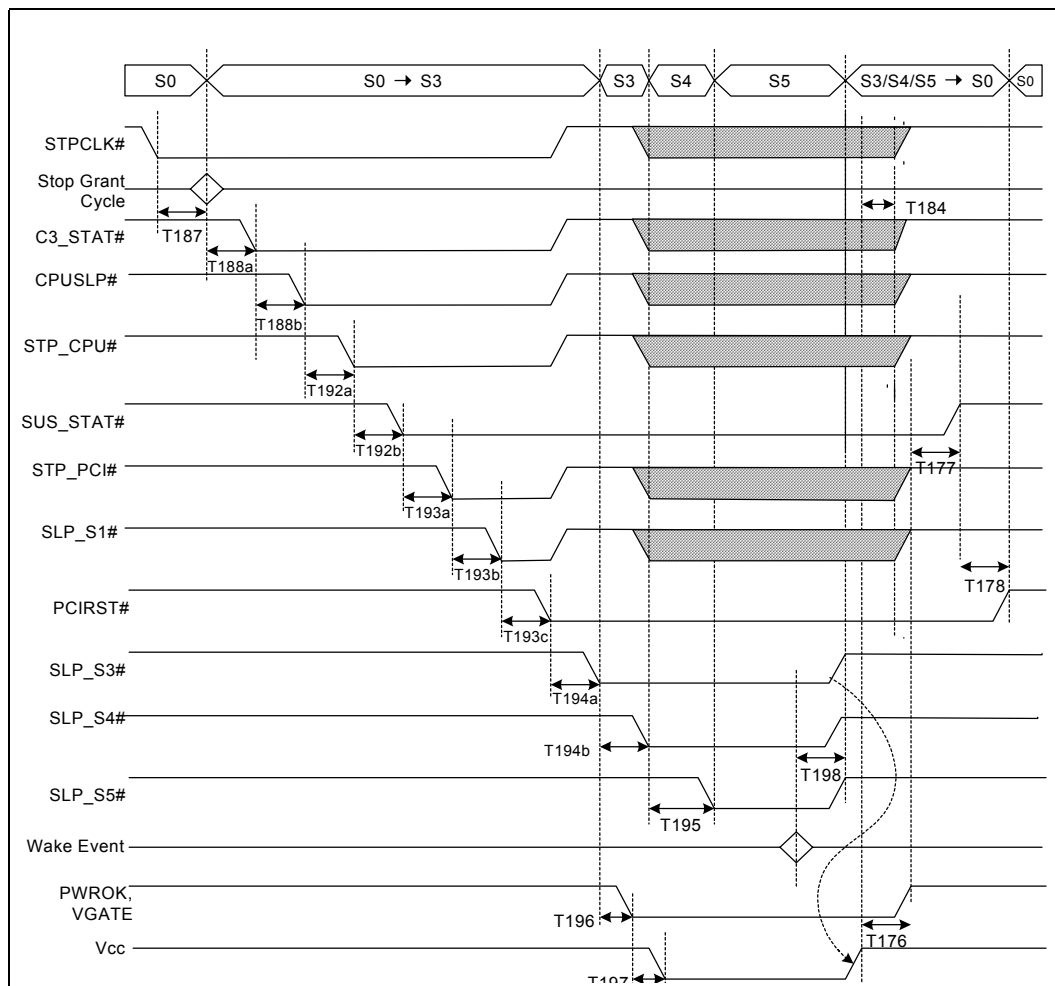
S0
S0 → S3
S3
S4
S5
S3/S4/S5 → S0
S0

STPCLK#
Stop Grant Cycle
C3_STAT#
CPUSLP#
STP_CPU#
SUS_STAT#
STP_PCI#
SLP_S1#
PCIRST#
SLP_S3#
SLP_S4#
SLP_S5#
Wake Event
PWROK, VGATE
Vcc

T187
T188a
T188b
T192a
T192b
T193a
T193b
T193c
T194a
T194b
T195
T196
T197
T198
T184
T177
T178
T176